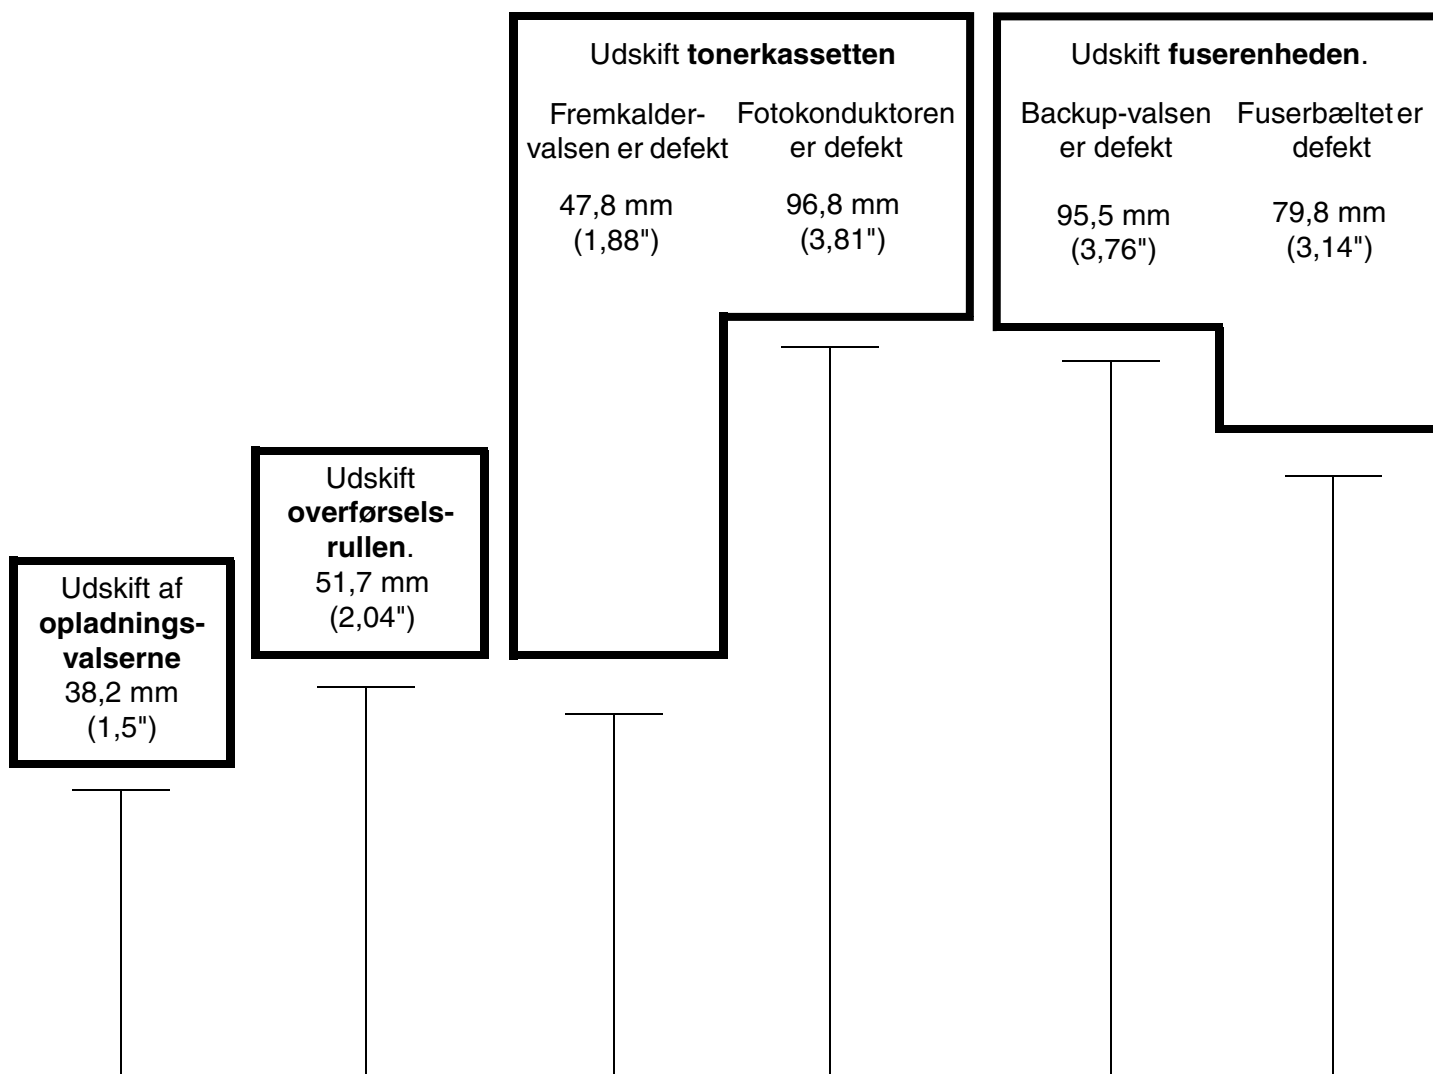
Udskift **tonerkassetten**

Fremkaldervalsen er defekt

47,8 mm (1,88")

Fotokonduktoren er defekt

96,8 mm (3,81")

Udskift **fuserenheden**.

Backup-valsen er defekt

95,5 mm (3,76")

Fuserbæltet er defekt

79,8 mm (3,14")

Udskift **overførselsrullen**. 51,7 mm (2,04")

Udskift af **opladningsvalserne** 38,2 mm (1,5")